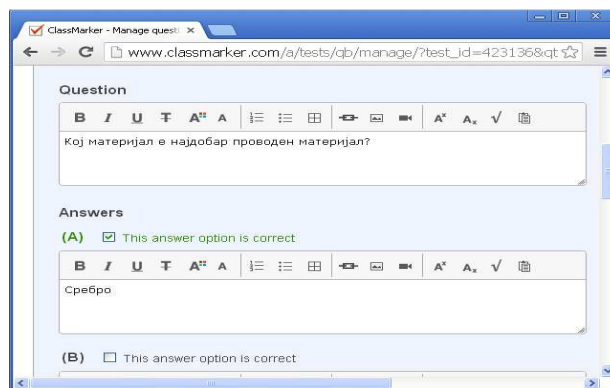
ClassMarker - Manage questi ×

www.classmarker.com/a/tests/qb/manage/?test_id=423136&qt

Question

B I U T A" A A^x A_x √

Кој материјал е најдобар проводен материјал?

Answers

(A) ☑ This answer option is correct

B I U T A" A A^x A_x √

Сребро

(B) ☐ This answer option is correct